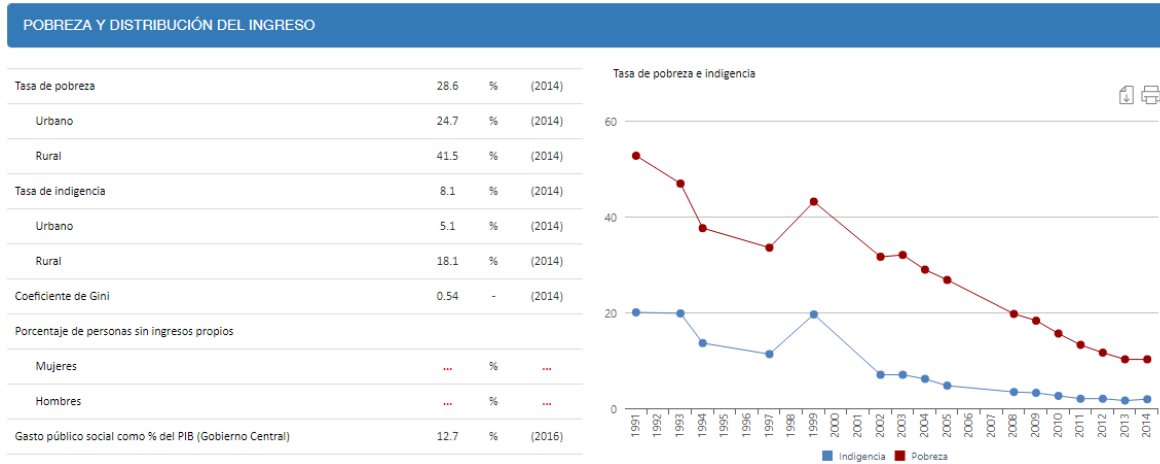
POBREZA Y DISTRIBUCIÓN DEL INGRESO

| | | | |
|---|---|---|---|
| Tasa de pobreza | 28.6 | % | (2014) |
| Urbano | 24.7 | % | (2014) |
| Rural | 41.5 | % | (2014) |
| Tasa de indigencia | 8.1 | % | (2014) |
| Urbano | 5.1 | % | (2014) |
| Rural | 18.1 | % | (2014) |
| Coeficiente de Gini | 0.54 | - | (2014) |
| Porcentaje de personas sin ingresos propios | | | |
| Mujeres | ... | % | ... |
| Hombres | ... | % | ... |
| Gasto público social como % del PIB (Gobierno Central) | 12.7 | % | (2016) |

Tasa de pobreza e indigencia

60
40
20
0

1991 1992 1993 1994 1995 1996 1997 1998 1999 2000 2001 2002 2003 2004 2005 2006 2007 2008 2009 2010 2011 2012 2013 2014

Indigencia Pobreza